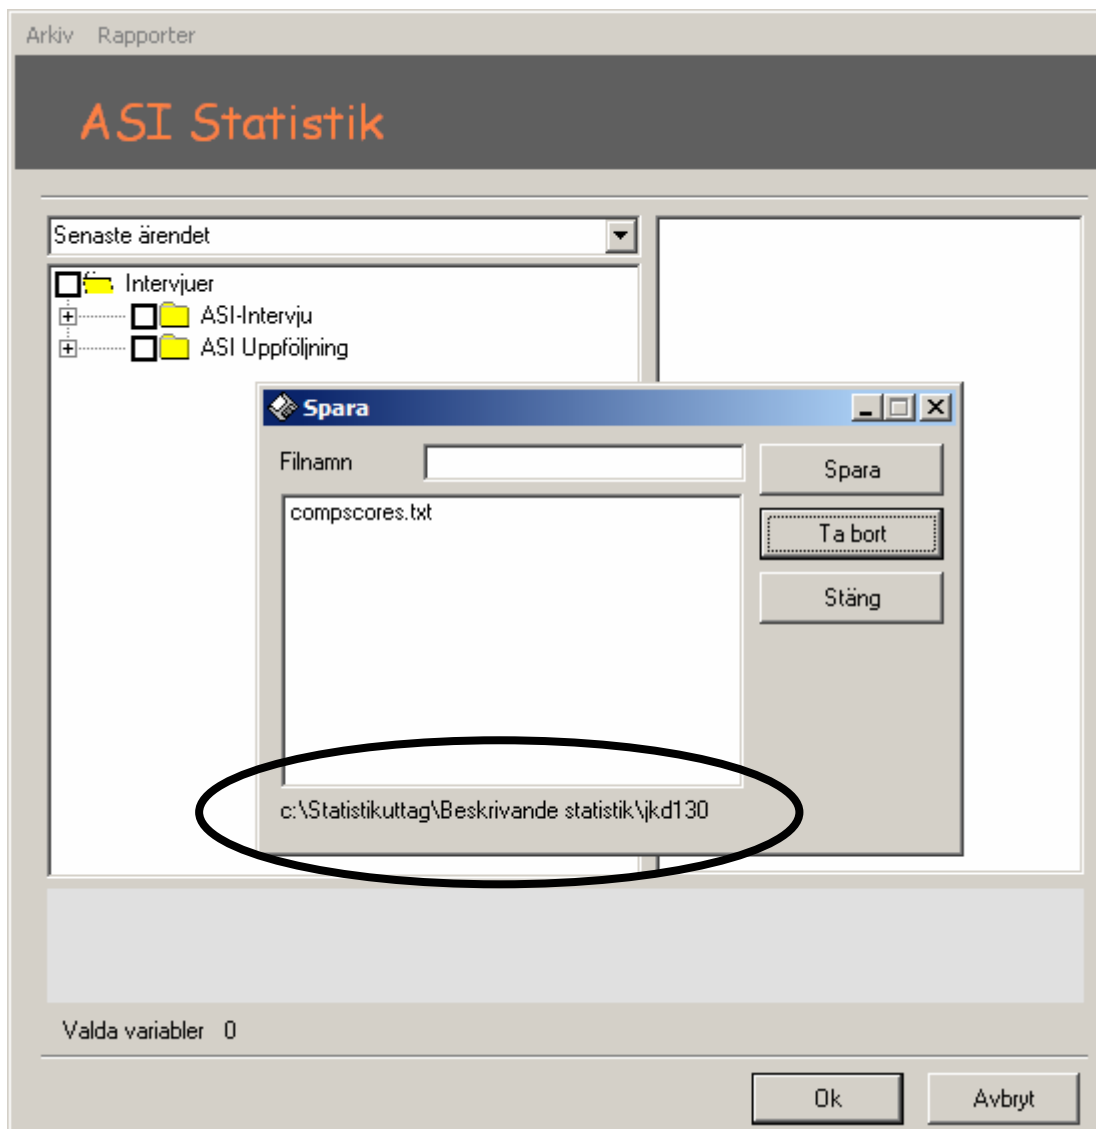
Arkiv Rapporter

ASI Statistik

Senaste ärendet

Intervjuer
ASI-Intervju
ASI Uppföljning

Spara

Filnamn

compscores.txt

c:\Statistikuttag\Beskrivande statistik\jkd130

Spara
Ta bort
Stäng

Valda variabler 0

Ok
Avbryt